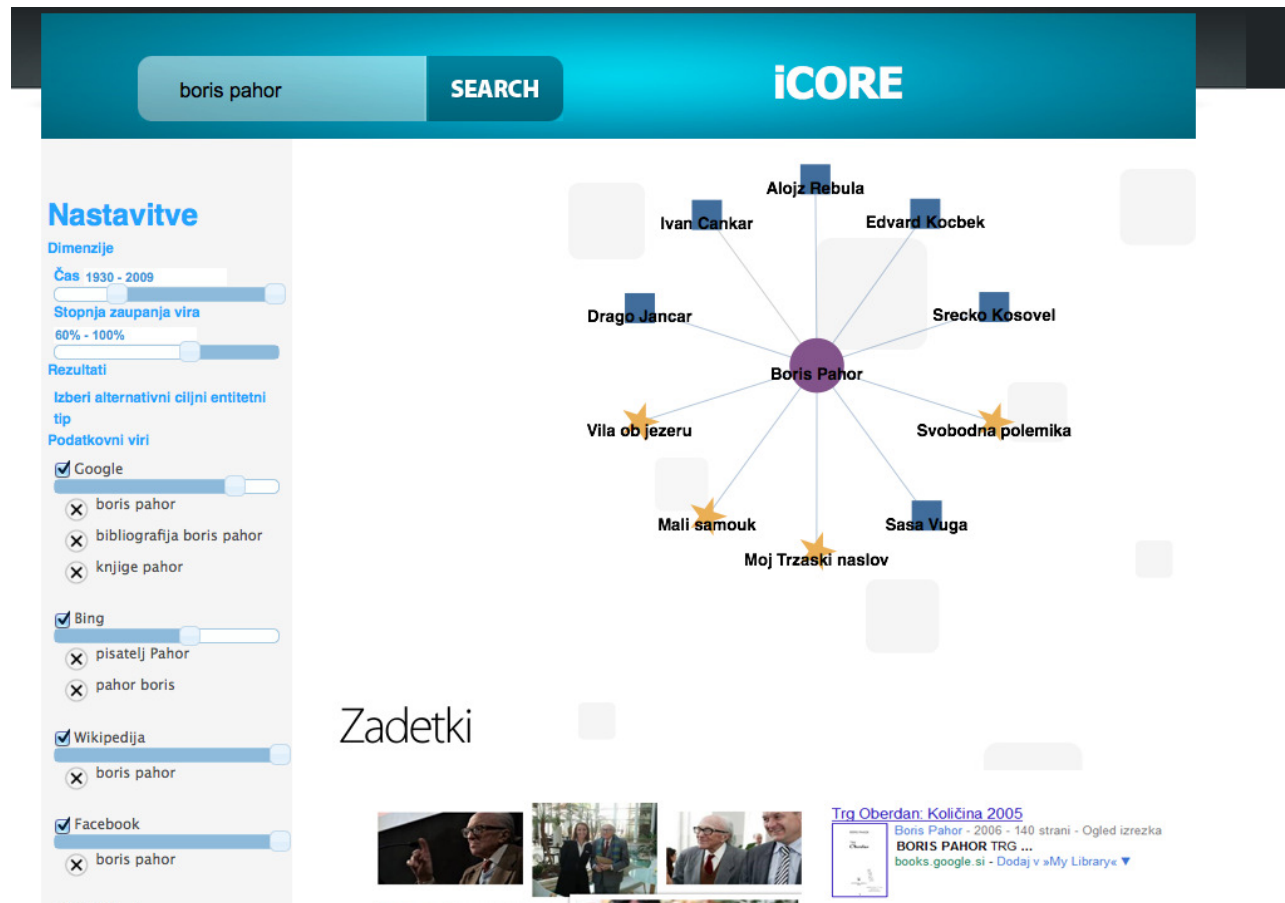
boris pahor

SEARCH

iCORE

Nastavitve

Dimenzije

Čas 1930 - 2009

Stopnja zaupanja vira

60% - 100%

Rezultati

Izberi alternativni ciljni entitetni tip

Podatkovni viri

Google

boris pahor

bibliografija boris pahor

knjige pahor

Bing

pisatelj Pahor

pahor boris

Wikipedija

boris pahor

Facebook

boris pahor

Alojz Rebula

Ivan Cankar

Edvard Kocbek

Drago Jancar

Srecko Kosovel

Boris Pahor

Vila ob jezeru

Svobodna polemika

Mali samouk

Sasa Vuga

Moj Trzaski naslov

Zadetki

Trg Oberdan: Količina 2005

Boris Pahor - 2006 - 140 strani - Ogled izrezka

BORIS PAHOR TRG ...

books.google.si - Dodaj v »My Library« ▼